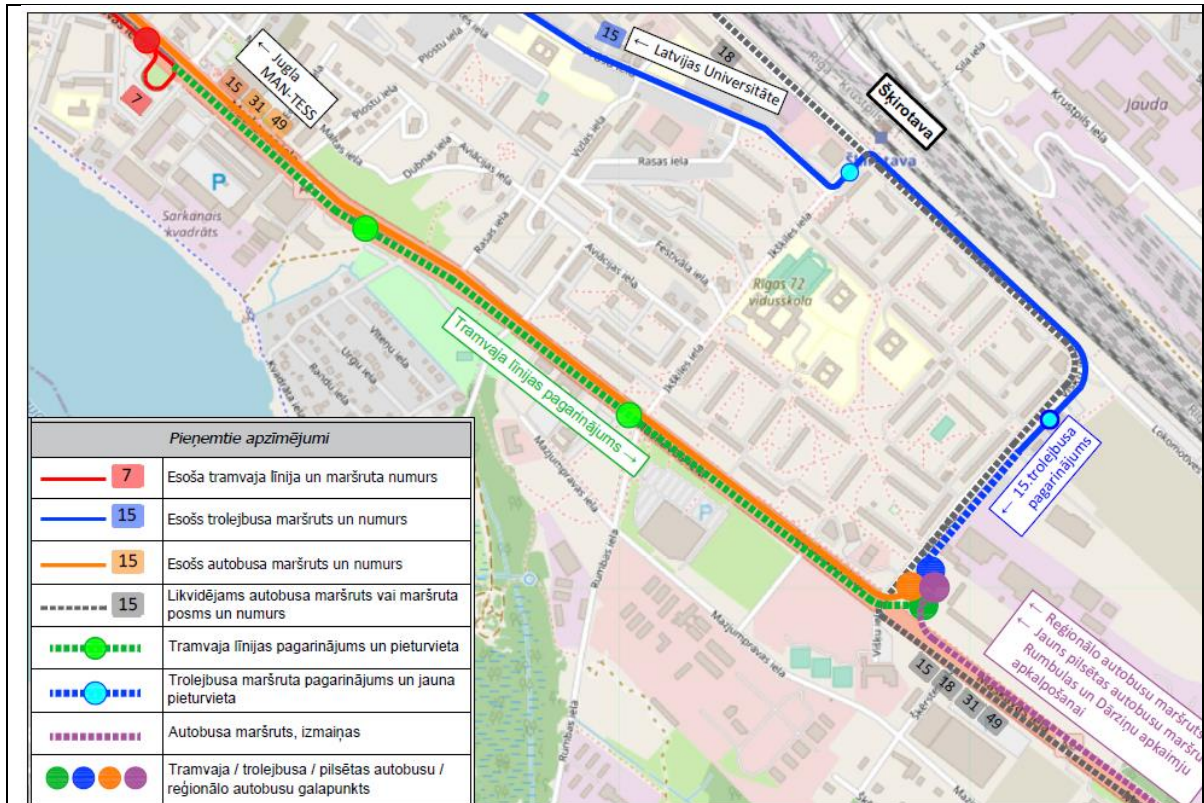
← Jugla MAN-TESS

15 31 49

7

15 ← Latvijas Universitāte

18

Šķirotava

Jauda

Krustpils iela

Sila iela

Plostu iela

Rasas iela

Dubnas iela

Aviācijas iela

Vidzes iela

Rasas iela

Fēsvaja iela

Ikšķiles iela

Rīgas 72 vidusskola

Sarkanais kvadrāts

Vītolu iela

Urgu iela

Tramvaja līnijas pagarinājums →

← 15.trolejbusa pagarinājums

Lokomotīves

Maskavas iela

Mazjumpravas iela

Rumbulas iela

Vidus iela

15 18 31 49

← Reģionālo autobusu maršru
← Jauns pilsētas autobusu maršru
Rumbulas un Dārziņu apkaimju apkalpošanai

| Pieņemtie apzīmējumi | |
|---|---|
| 7 | Esoša tramvaja līnija un maršruta numurs |
| 15 | Esošs trolejbusa maršruts un numurs |
| 15 | Esošs autobusa maršruts un numurs |
| 15 | Likvidējams autobusa maršruts vai maršruta posms un numurs |
| | Tramvaja līnijas pagarinājums un pieturvieta |
| | Trolejbusa maršruta pagarinājums un jauna pieturvieta |
| | Autobusa maršruts, izmaiņas |
| | Tramvaja / trolejbusa / pilsētas autobusu / reģionālo autobusu galapunkts |